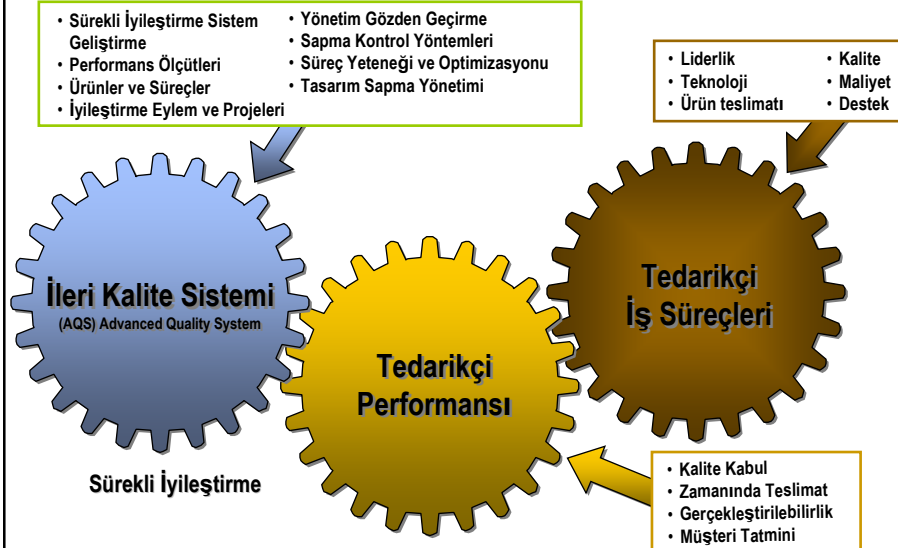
• Sürekli İyileştirme Sistem Geliştirme
• Performans Ölçütleri
• Ürünler ve Süreçler
• İyileştirme Eylem ve Projeleri

• Yönetim Gözden Geçirme
• Sapma Kontrol Yöntemleri
• Süreç Yeteneği ve Optimizasyonu
• Tasarım Sapma Yönetimi

• Liderlik
• Teknoloji
• Ürün teslimatı

• Kalite
• Maliyet
• Destek

İleri Kalite Sistemi
(AQS) Advanced Quality System

Tedarikçi
İş Süreçleri

Tedarikçi
Performansı

Sürekli İyileştirme

• Kalite Kabul
• Zamanında Teslimat
• Gerçekleştirilebilirlik
• Müşteri Tatmini